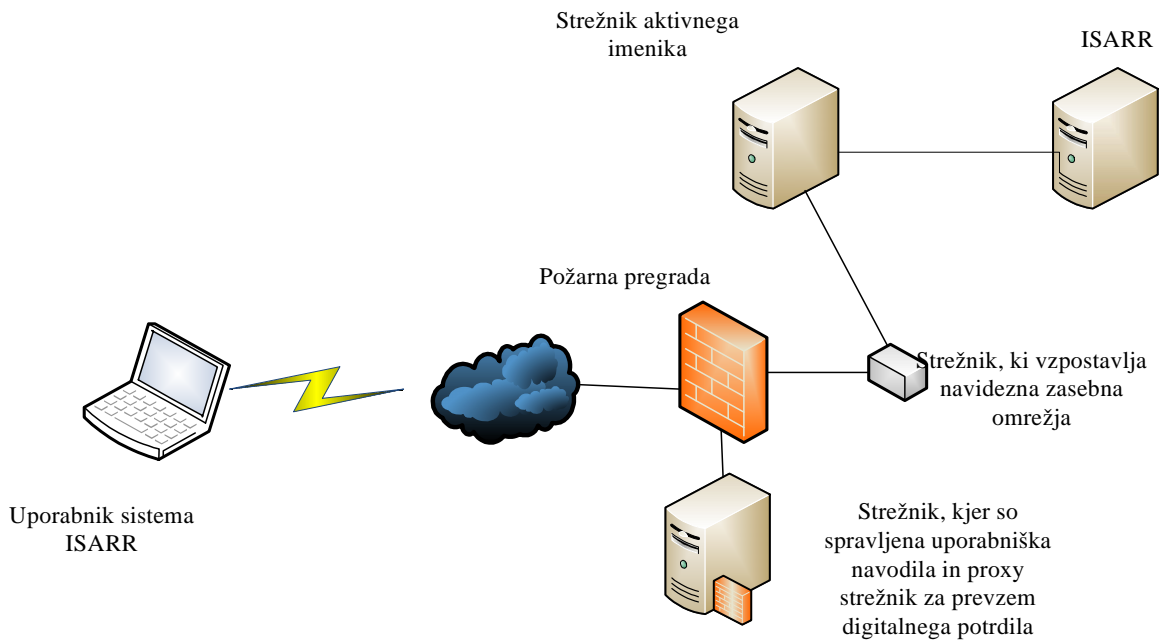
Strežnik aktivnega imenika

ISARR

Požarna pregrada

Strežnik, ki vzpostavlja navidezna zasebna omrežja

Uporabnik sistema ISARR

Strežnik, kjer so spravljena uporabniška navodila in proxy strežnik za prevzem digitalnega potrdila